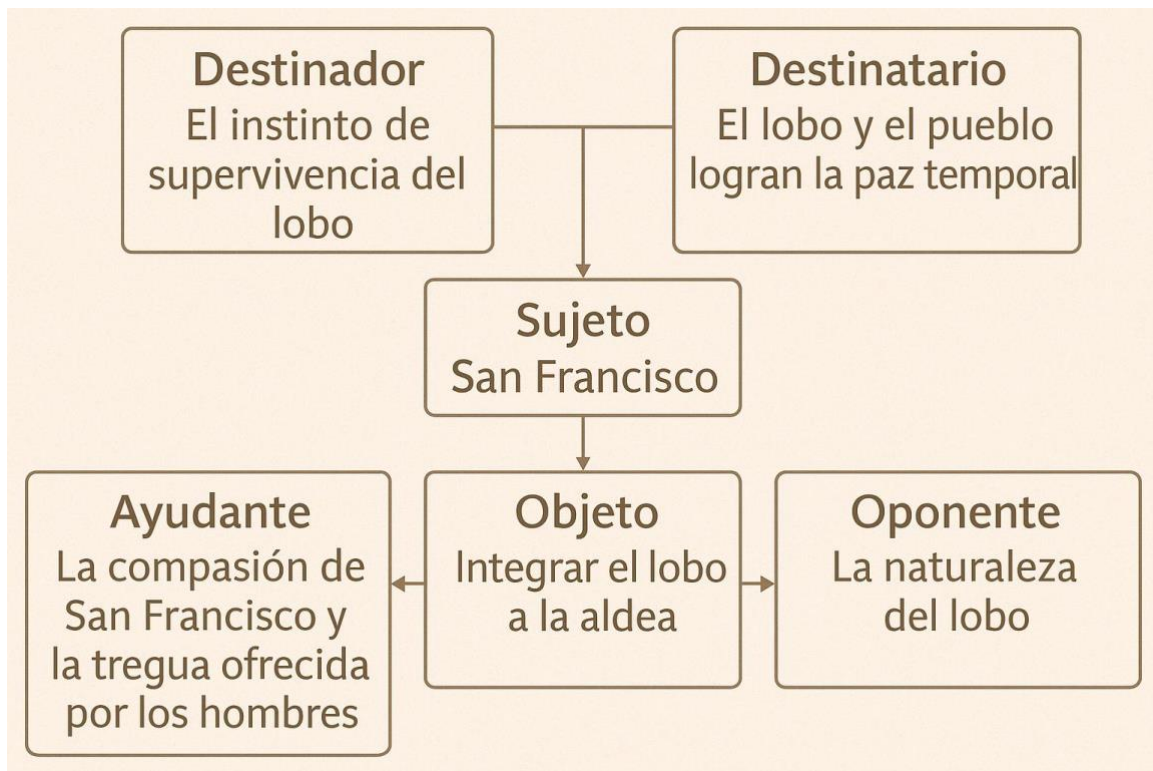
Destinador
El instinto de supervivencia del lobo

Destinatario
El lobo y el pueblo logran la paz temporal

Sujeto
San Francisco

Ayudante
La compasión de San Francisco y la tregua ofrecida por los hombres

Objeto
Integrar el lobo a la aldea

Oponente
La naturaleza del lobo